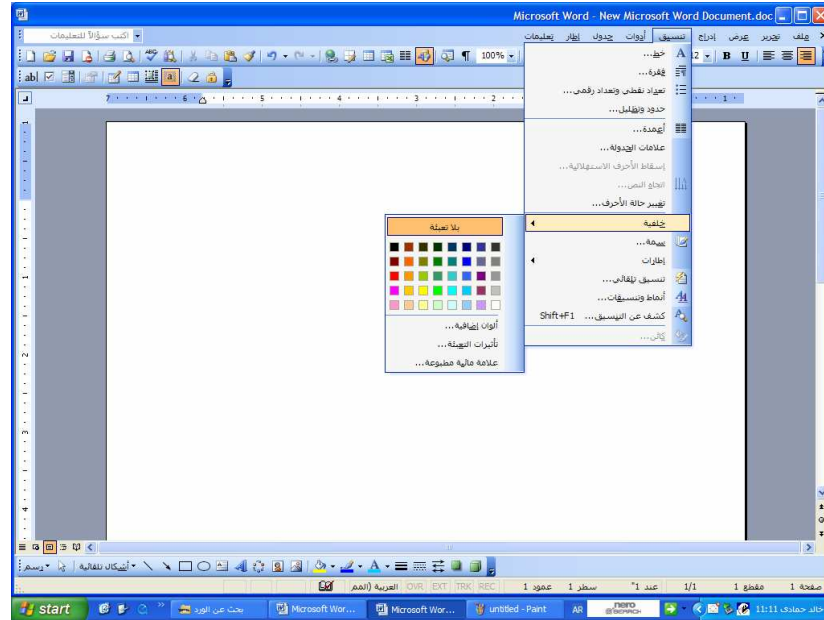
Microsoft Word - New Microsoft Word Document.doc

ملف تحرير عرض إدراج تنسيق أدوات جدول إطار تعليمات

اكتب سؤالاً للتعليمات

100%

خط...
فقرة...
تعداد نقطي وتعداد رقمي...
حدود وتظليل...
أعمدة...
علامات الجدولة...
إسقاط الأحرف الاستهلالية...
اتجاه النص...
تغيير حالة الأحرف...
خلفية
سمة...
إطارات
تنسيق تلقائي...
أنماط وتنسيقات...
كشف عن التنسيق... Shift+F1
كائن...

بلا تعبئة
ألوان إضافية...
تأثيرات التعبئة...
علامة مائية مطبوعة...

رسم أشكال تلقائية

صفحة 1 مقطع 1 1/1 عند سطر 1 عمود 1 REC TRK EXT OVR العربية (المم

start بحث عن الورد Microsoft Wor... Microsoft Wor... untitled - Paint AR nero 11:11 خالد حمادي